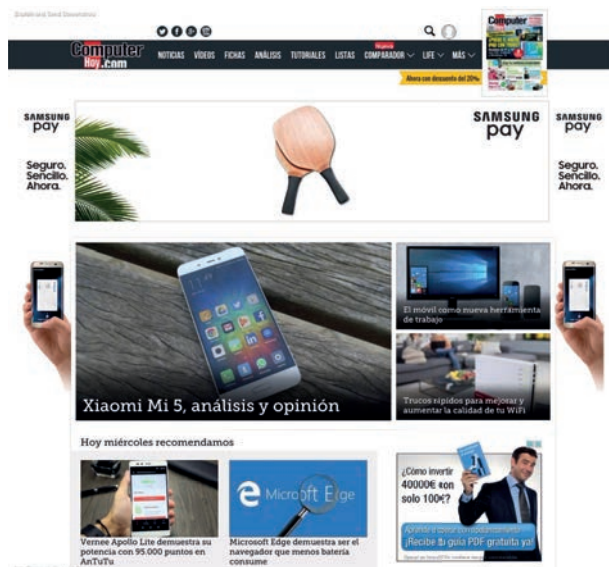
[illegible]

Computer Hoy.com

NOTICIAS VÍDEOS FICHAS ANÁLISIS TUTORIALES LISTAS Nuevo COMPARADOR LIFE MÁS

Computer

Ahora con descuento del 20%

SAMSUNG pay

Seguro. Sencillo. Ahora.

SAMSUNG pay

SAMSUNG pay

Seguro. Sencillo. Ahora.

El móvil como nueva herramienta de trabajo

Xiaomi Mi 5, análisis y opinión

Trucos rápidos para mejorar y aumentar la calidad de tu WiFi

Hoy miércoles recomendamos

Vernee Apollo Lite demuestra su potencia con 95.000 puntos en AnTuTu

Microsoft Edge

Microsoft Edge demuestra ser el navegador que menos batería consume

¿Cómo invertir 40000€ con solo 100€?

Aprende a operar correctamente. ¡Recibe tu guía PDF gratuita ya!

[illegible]